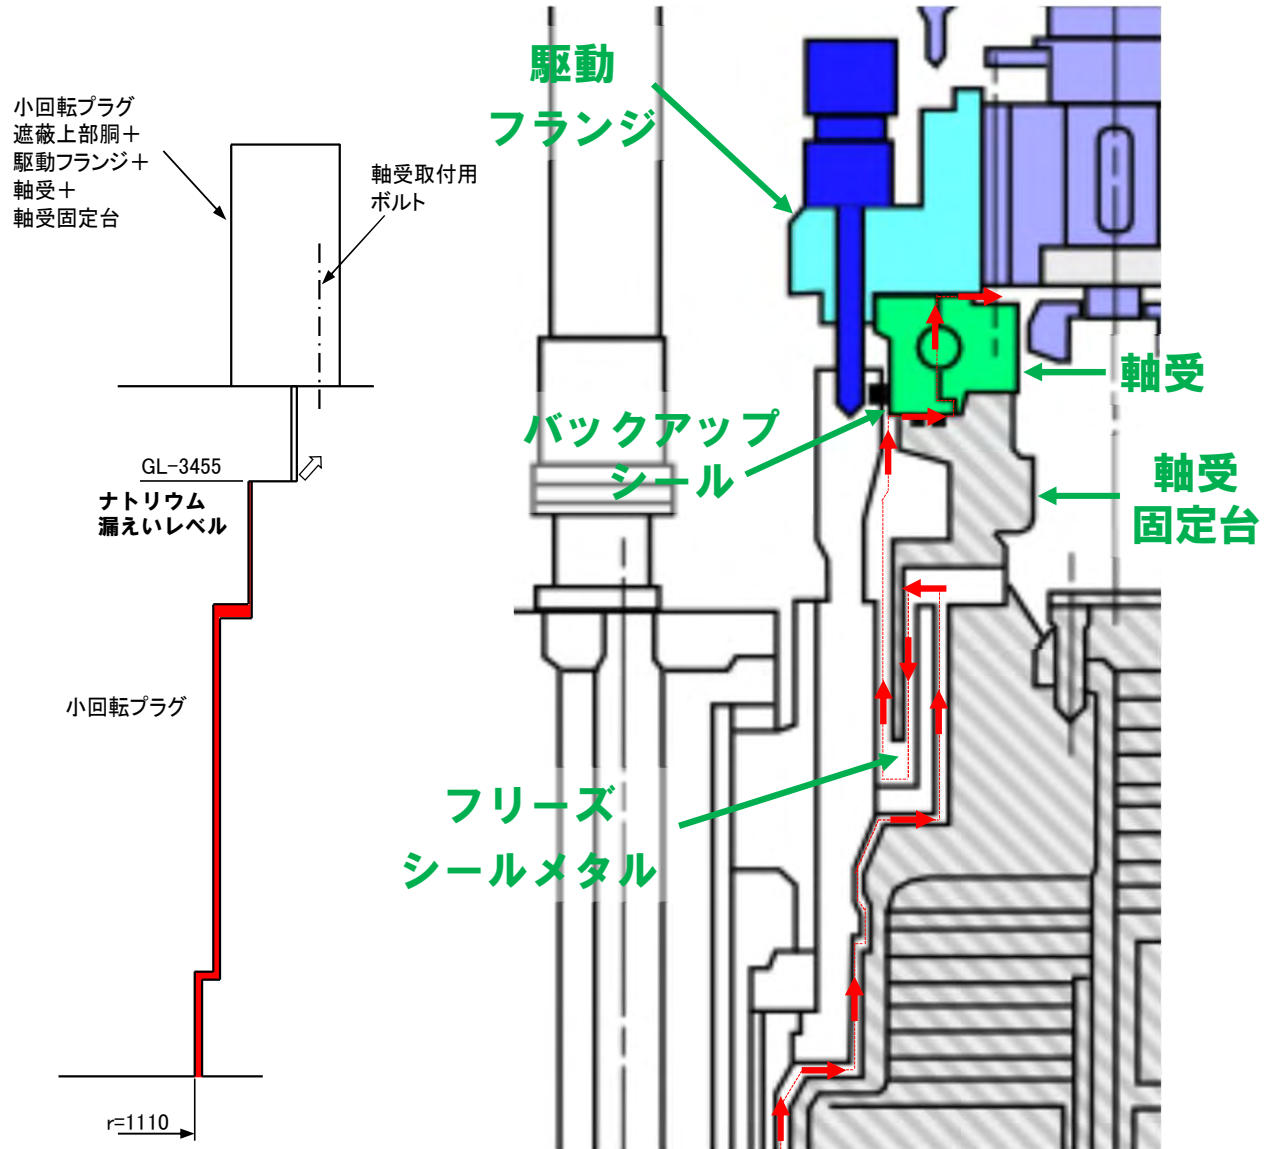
小回転プラグ
遮蔽上部胴＋
駆動フランジ＋
軸受＋
軸受固定台

軸受取付用
ボルト

GL−3455

ナトリウム
漏えいレベル

小回転プラグ

r=1110

駆動
フランジ

軸受

バックアップ
シール

軸受
固定台

フリーズ
シールメタル